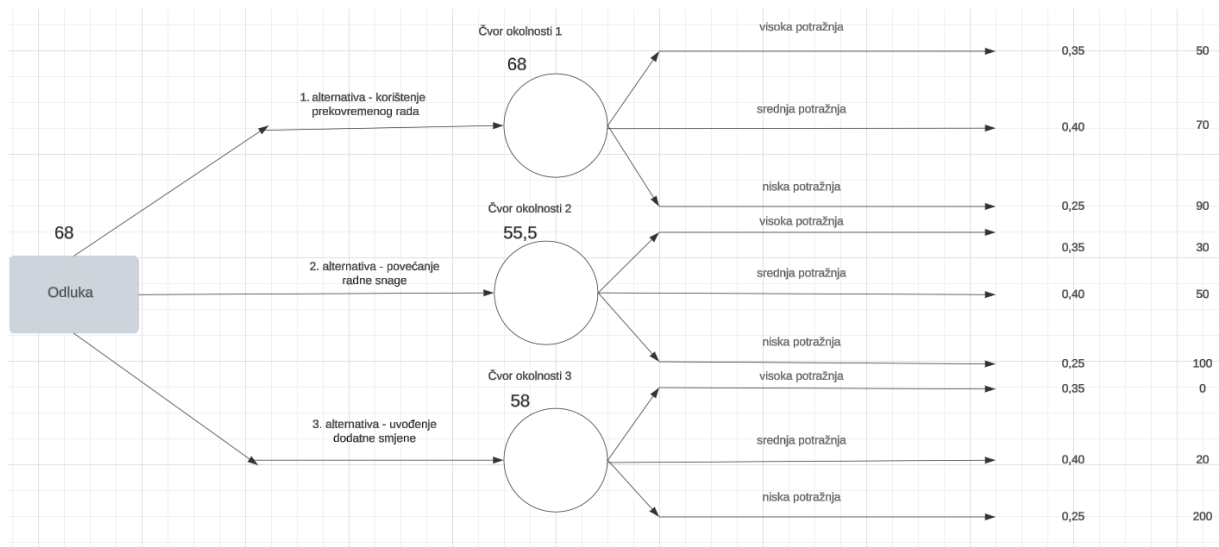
Čvor okolnosti 1

68

visoka potražnja 0,35 50

1. alternativa - korištenje prekovremenog rada

srednja potražnja 0,40 70

niska potražnja 0,25 90

Čvor okolnosti 2

68

55,5

visoka potražnja 0,35 30

Odluka

2. alternativa - povećanje radne snage

srednja potražnja 0,40 50

niska potražnja 0,25 100

Čvor okolnosti 3

58

visoka potražnja 0,35 0

3. alternativa - uvođenje dodatne smjene

srednja potražnja 0,40 20

niska potražnja 0,25 200